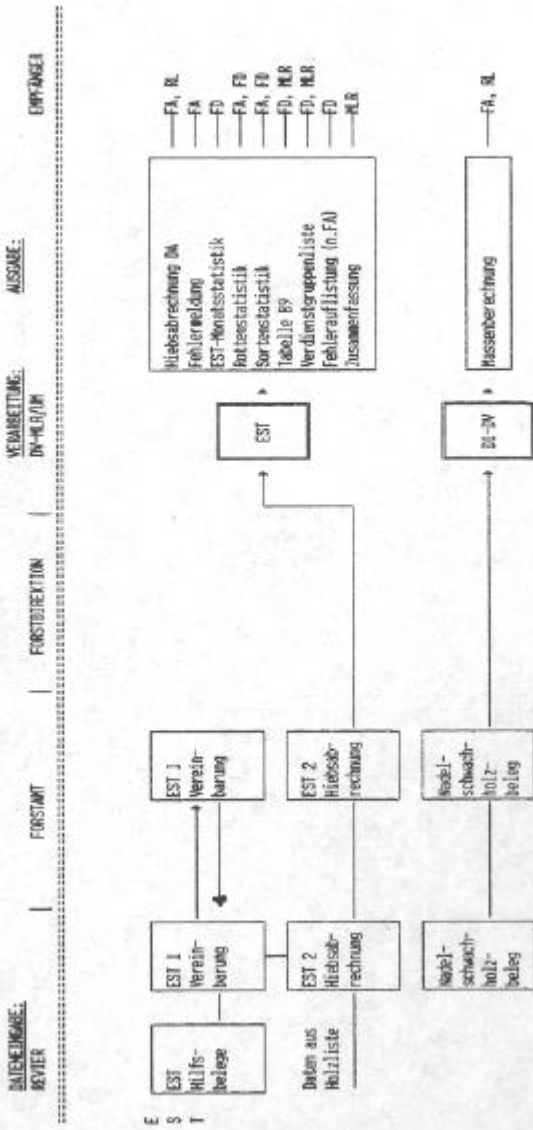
DATENEINGABE:
REVIER

FORSTAMT

FORSTDIREKTION

VERARBEITUNG:
DV-MLR/LM

AUSGABE:

EMPFÄNGER

E
S
T

EST
Hilfs-
belege

EST 1
Verein-
barung

EST 1
Verein-
barung

Daten aus
Holzliste

EST 2
Hiebsab-
rechnung

EST 2
Hiebsab-
rechnung

EST

Hiebsabrechnung DA
Fehlermeldung
EST-Monatsstatistik
Rottenstatistik
Sortenstatistik
Tabelle B9
Verdienstgruppenliste
Fehlerauflistung (n.FA)
Zusammenfassung

FA, BL
FA
FD
FA, FD
FA, FD
FD, MLR
FD, MLR
FD
MLR

Nadel-
schwach-
holz-
beleg

Nadel-
schwach-
holz-
beleg

DS-DV

Massenberechnung

FA, BL